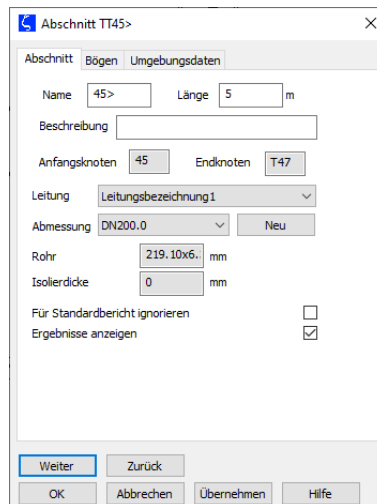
Abschnitt TT45>

Abschnitt | Bögen | Umgebungsdaten

Name 45>
Länge 5 m

Beschreibung

Anfangsknoten 45
Endknoten T47

Leitung Leitungsbezeichnung1

Abmessung DN200.0
Neu

Rohr 219.10x6. mm

Isolierdicke 0 mm

Für Standardbericht ignorieren

Ergebnisse anzeigen

Weiter
Zurück

OK
Abbrechen
Übernehmen
Hilfe